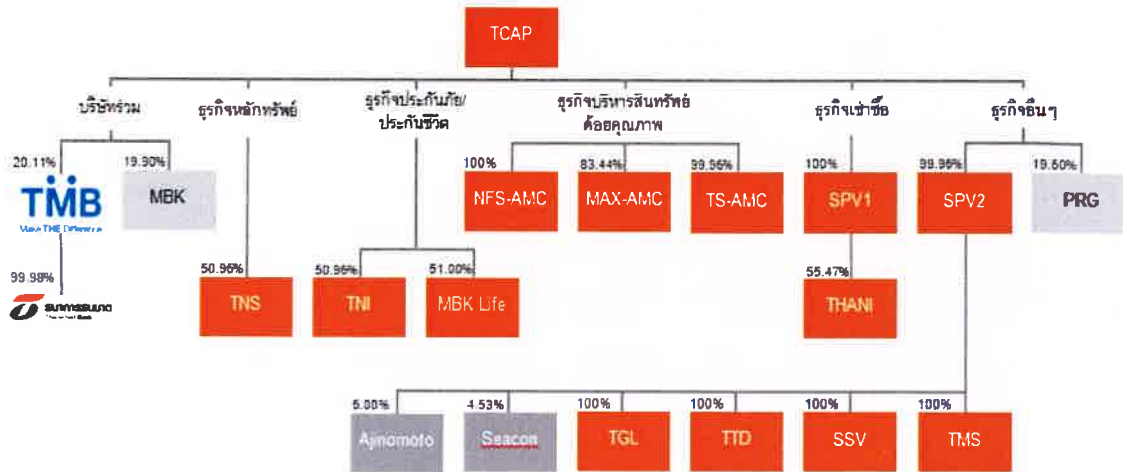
TCAP

บริษัทร่วม

ธุรกิจหลักทรัพย์

ธุรกิจประกันภัย/ประกันชีวิต

ธุรกิจบริหารสินทรัพย์ด้อยคุณภาพ

ธุรกิจเช่าซื้อ

ธุรกิจอื่นๆ

20.11%
TMB
Make THE Difference

19.90%
MBK

99.98%
ธนชาต

50.96%
TNS

50.96%
TNI

51.00%
MBK Life

100%
NFS-AMC

83.44%
MAX-AMC

99.95%
TS-AMC

100%
SPV1

55.47%
THANI

99.98%
SPV2

19.60%
PRG

5.00%
Ajinomoto

4.53%
Seacon

100%
TGL

100%
TTD

100%
SSV

100%
TMS